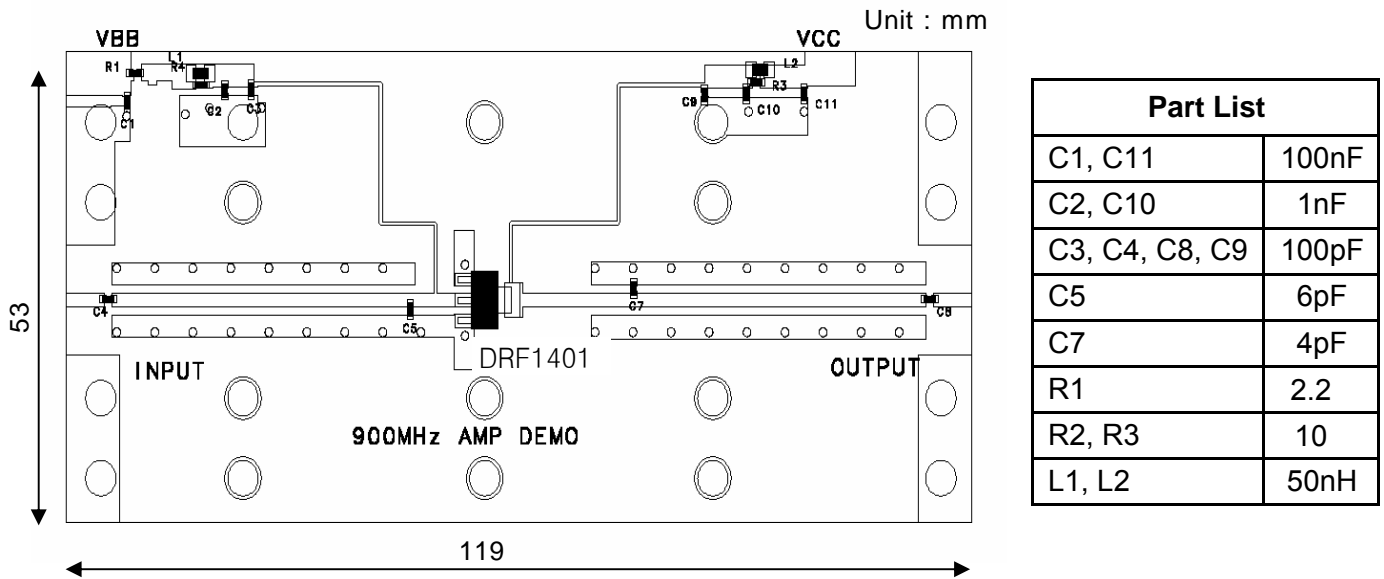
Unit : mm

VBB
L1
R1
R4
C1
C2
C3

VCC
L2
R3
C8
C10
C11

C4
C5
C7
C8

DRF1401

INPUT

OUTPUT

900MHz AMP DEMO

53

119

| Part List | |
|---|---|
| C1, C11 | 100nF |
| C2, C10 | 1nF |
| C3, C4, C8, C9 | 100pF |
| C5 | 6pF |
| C7 | 4pF |
| R1 | 2.2 |
| R2, R3 | 10 |
| L1, L2 | 50nH |